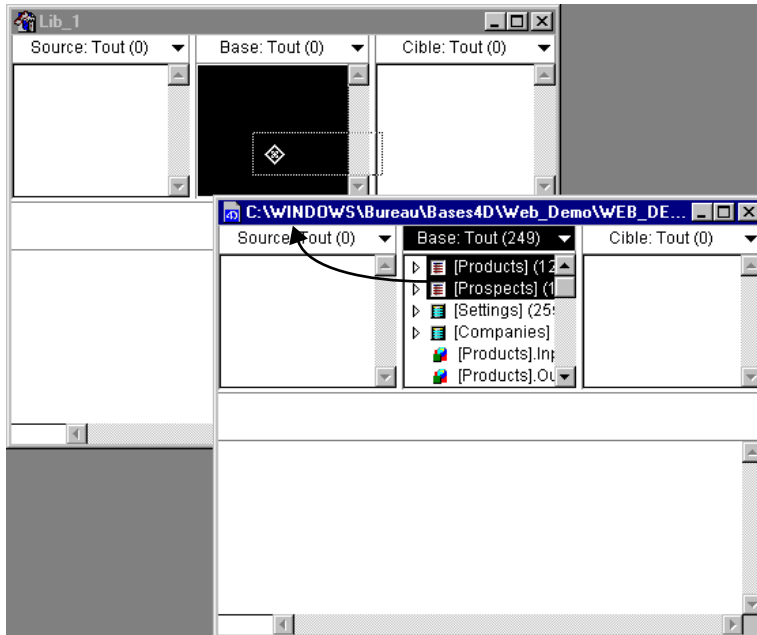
Lib_1

Source: Tout (0)

Base: Tout (0)

Cible: Tout (0)

C:\WINDOWS\Bureau\Bases4D\Web_Demo\WEB_DE...

Source: Tout (0)

Base: Tout (249)

Cible: Tout (0)

[Products] (12

[Prospects] (1

[Settings] (25

[Companies]

[Products].Inp

[Products].Ou